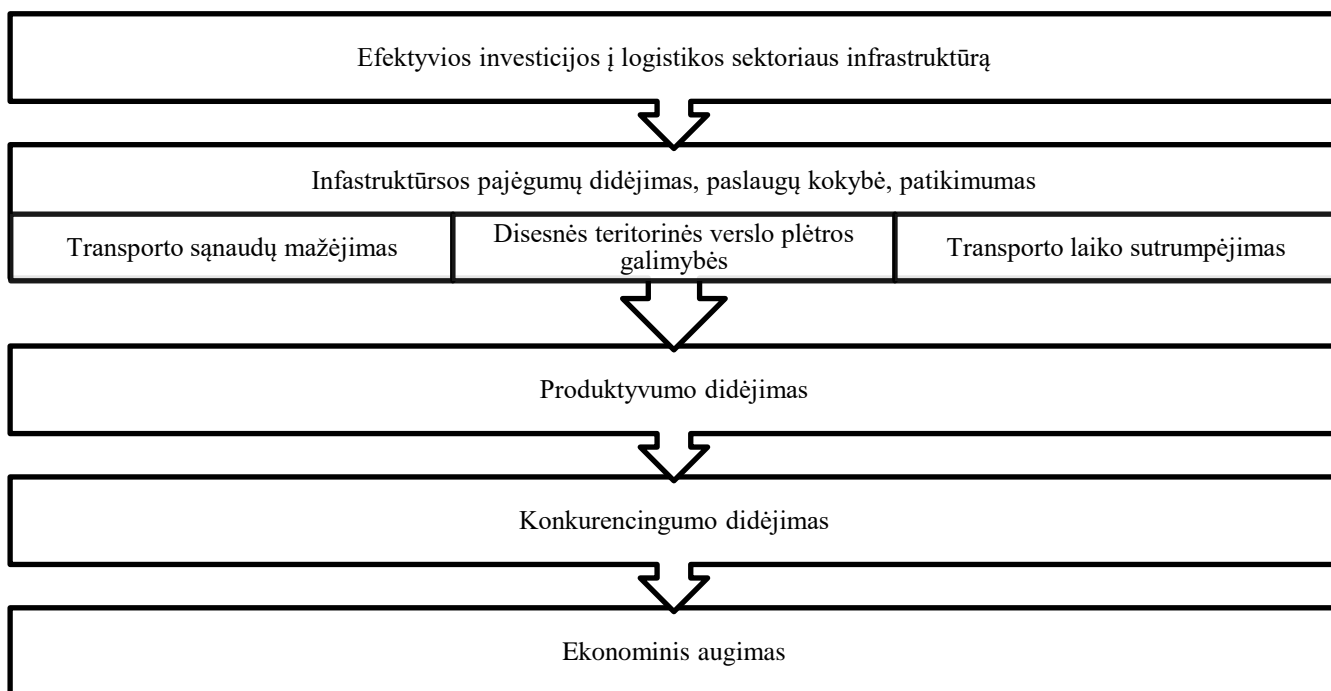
Efektyvios investicijos į logistikos sektoriaus infrastruktūrą

Infastruktūrsos pajėgumų didėjimas, paslaugų kokybė, patikimumas

Transporto sąnaudų mažėjimas

Disesnės teritorinės verslo plėtros galimybės

Transporto laiko sutrumpėjimas

Produktyvumo didėjimas

Konkurencingumo didėjimas

Ekonominis augimas